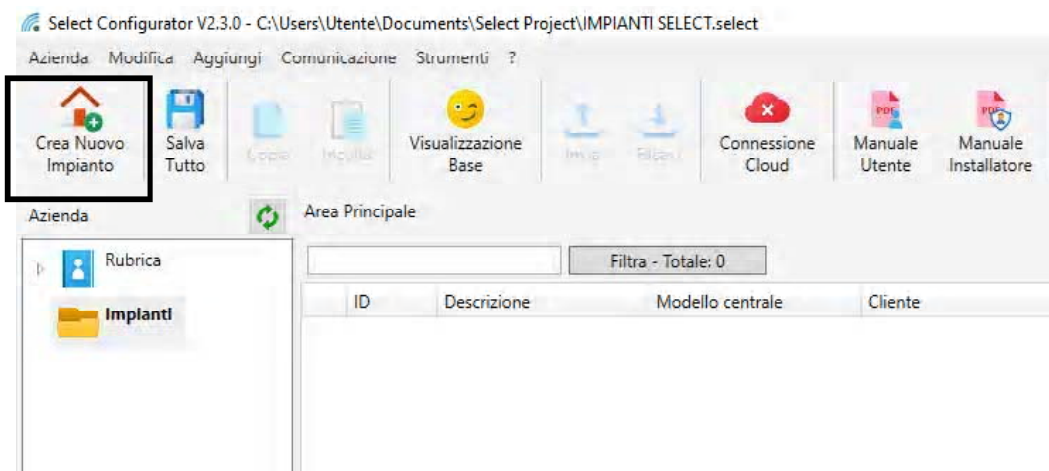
Select Configurator V2.3.0 - C:\Users\Utente\Documents\Select Project\IMPIANTI SELECT.select

Azienda Modifica Aggiungi Comunicazione Strumenti ?

Crea Nuovo Impianto
Salva Tutto
Copia
Incolla
Visualizzazione Base
Invia
Ricevi
Connessione Cloud
Manuale Utente
Manuale Installatore

Azienda
Area Principale

Rubrica
Impianti

Filtra - Totale: 0

| ID | Descrizione | Modello centrale | Cliente |
|---|---|---|---|